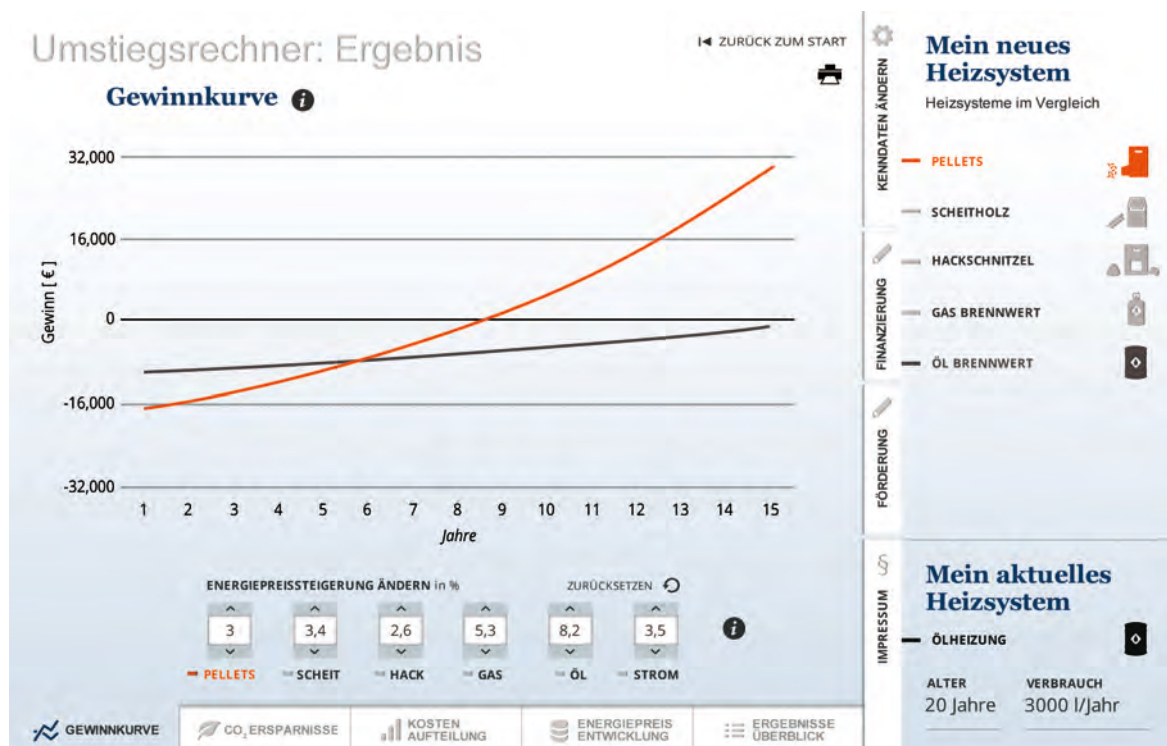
Umstiegsrechner: Ergebnis

ZURÜCK ZUM START

Gewinnkurve

32,000
16,000
0
-16,000
-32,000

Gewinn [ € ]

1 2 3 4 5 6 7 8 9 10 11 12 13 14 15

Jahre

ENERGIEPREISSTEIGERUNG ÄNDERN in %

ZURÜCKSETZEN

| 3 | 3,4 | 2,6 | 5,3 | 8,2 | 3,5 |
|---|---|---|---|---|---|
| PELLETS | SCHEIT | HACK | GAS | ÖL | STROM |

GEWINNKURVE

$CO_2$ ERSPARNISSE

KOSTEN AUFTEILUNG

ENERGIEPREIS ENTWICKLUNG

ERGEBNISSE ÜBERBLICK

KENNDATEN ÄNDERN

FINANZIERUNG

FÖRDERUNG

IMPRESSUM

Mein neues Heizsystem

Heizsysteme im Vergleich

PELLETS

SCHEITHOLZ

HACKSCHNITZEL

GAS BRENNWERT

ÖL BRENNWERT

Mein aktuelles Heizsystem

ÖLHEIZUNG

ALTER
20 Jahre

VERBRAUCH
3000 l/Jahr